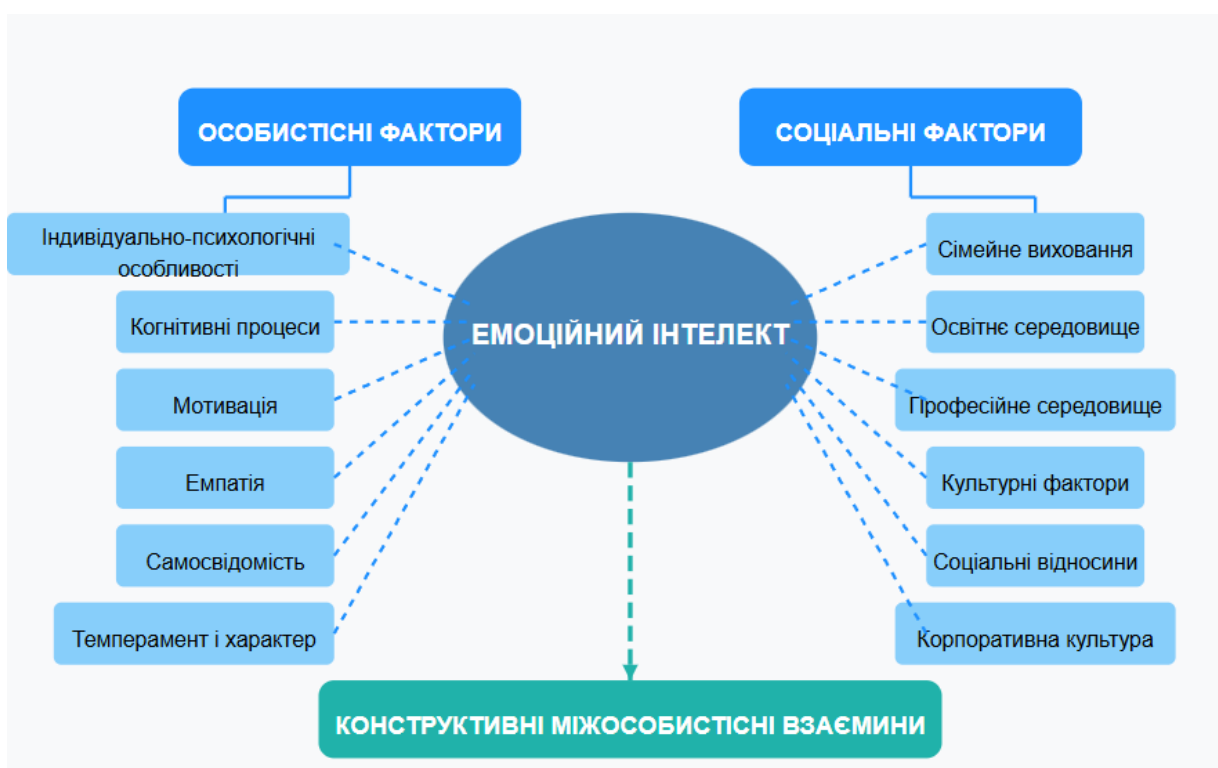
ОСОБИСТІСНІ ФАКТОРИ

СОЦІАЛЬНІ ФАКТОРИ

Індивідуально-психологічні особливості

Когнітивні процеси

Мотивація

Емпатія

Самосвідомість

Темперамент і характер

ЕМОЦІЙНИЙ ІНТЕЛЕКТ

Сімейне виховання

Освітнє середовище

Професійне середовище

Культурні фактори

Соціальні відносини

Корпоративна культура

КОНСТРУКТИВНІ МІЖОСОБИСТІСНІ ВЗАЄМИНИ